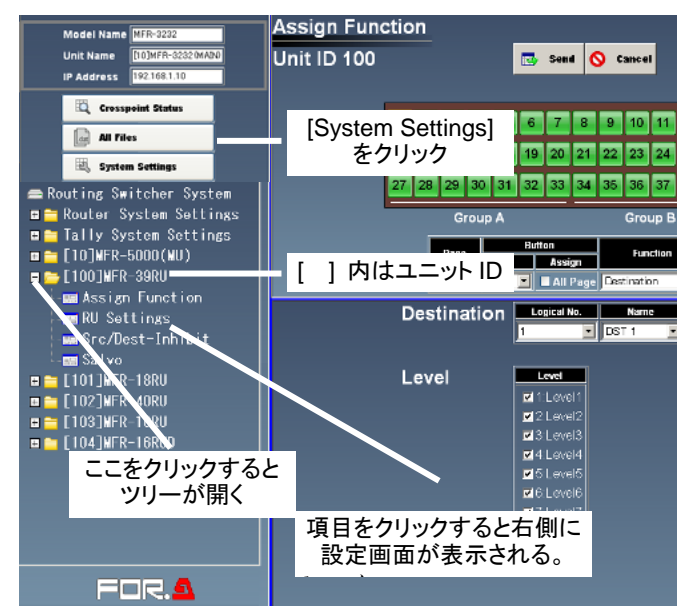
Model Name MFR-3232
Unit Name [10]MFR-3232(MAIN)
IP Address 192.168.1.10

Crosspoint Status
All Files
System Settings

Routing Switcher System
Router System Settings
Tally System Settings
[10]MFR-5000(MU)
[100]MFR-39RU
Assign Function
RU Settings
Src/Dest-Inhibit
Salvo
[101]MFR-18RU
[102]MFR-40RU
[103]MFR-1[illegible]RU
[104]MFR-18R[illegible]

Assign Function
Unit ID 100
Send
Cancel

6 7 8 9 10 11
19 20 21 22 23 24
27 28 29 30 31 32 33 34 35 36 37

Group A
Group B

Page
Button
Assign
Function
All Page
Destination

Destination
Logical No.
Name
1
DST 1

Level
Level
1 Level1
2 Level2
3 Level3
4 Level4
5 Level5
6 Level6

[System Settings]
をクリック

[ ] 内はユニット ID

ここをクリックすると
ツリーが開く

項目をクリックすると右側に
設定画面が表示される。

FOR.A